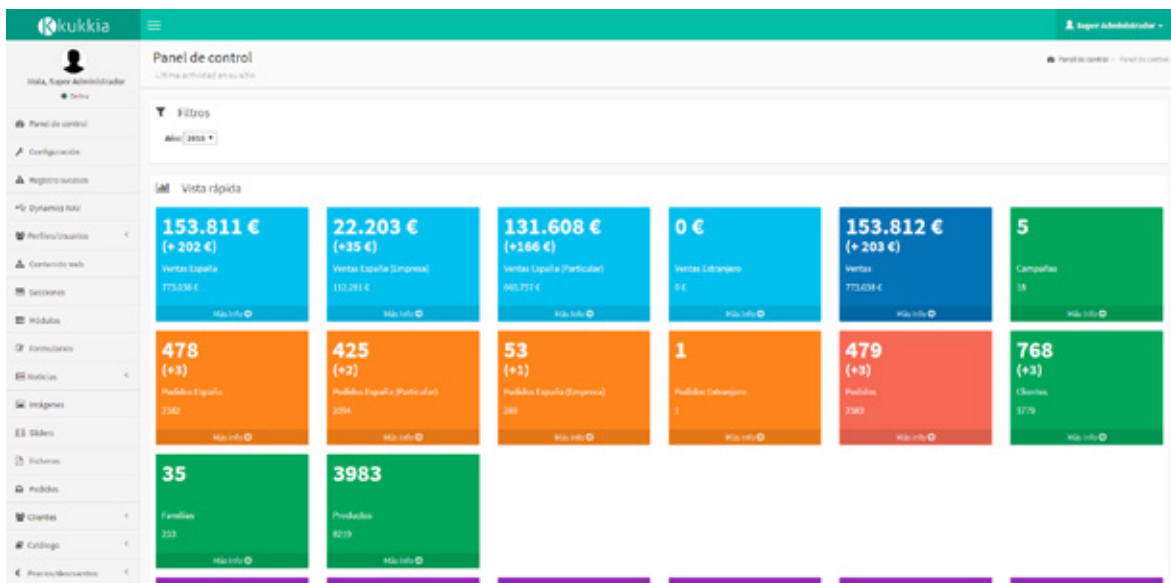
kukkia

Super Administrador

Hola, Super Administrador
Online

Panel de control
Configuración
Registro sucesos
Dynamics NAV
Perfiles/Usuarios
Contenido web
Secciones
Módulos
Formularios
Noticias
Imágenes
Sliders
Ficheros
Pedidos
Clientes
Catálogo
Precios/descuentos

Panel de control
Última actividad en su sitio

Panel de control > Panel de control

Filtros

Año: 2015

Vista rápida

153.811 €
(+ 202 €)
Ventas España
773.838 €
Más info

22.203 €
(+35 €)
Ventas España (Empresa)
112.281 €
Más info

131.608 €
(+166 €)
Ventas España (Particular)
661.757 €
Más info

0 €
Ventas Extranjero
0 €
Más info

153.812 €
(+ 203 €)
Ventas
773.838 €
Más info

5
Campañas
18
Más info

478
(+3)
Pedidos España
2582
Más info

425
(+2)
Pedidos España (Particular)
2094
Más info

53
(+1)
Pedidos España (Empresa)
288
Más info

1
Pedidos Extranjero
1
Más info

479
(+3)
Pedidos
2583
Más info

768
(+3)
Clientes
3779
Más info

35
Familias
253
Más info

3983
Productos
8219
Más info